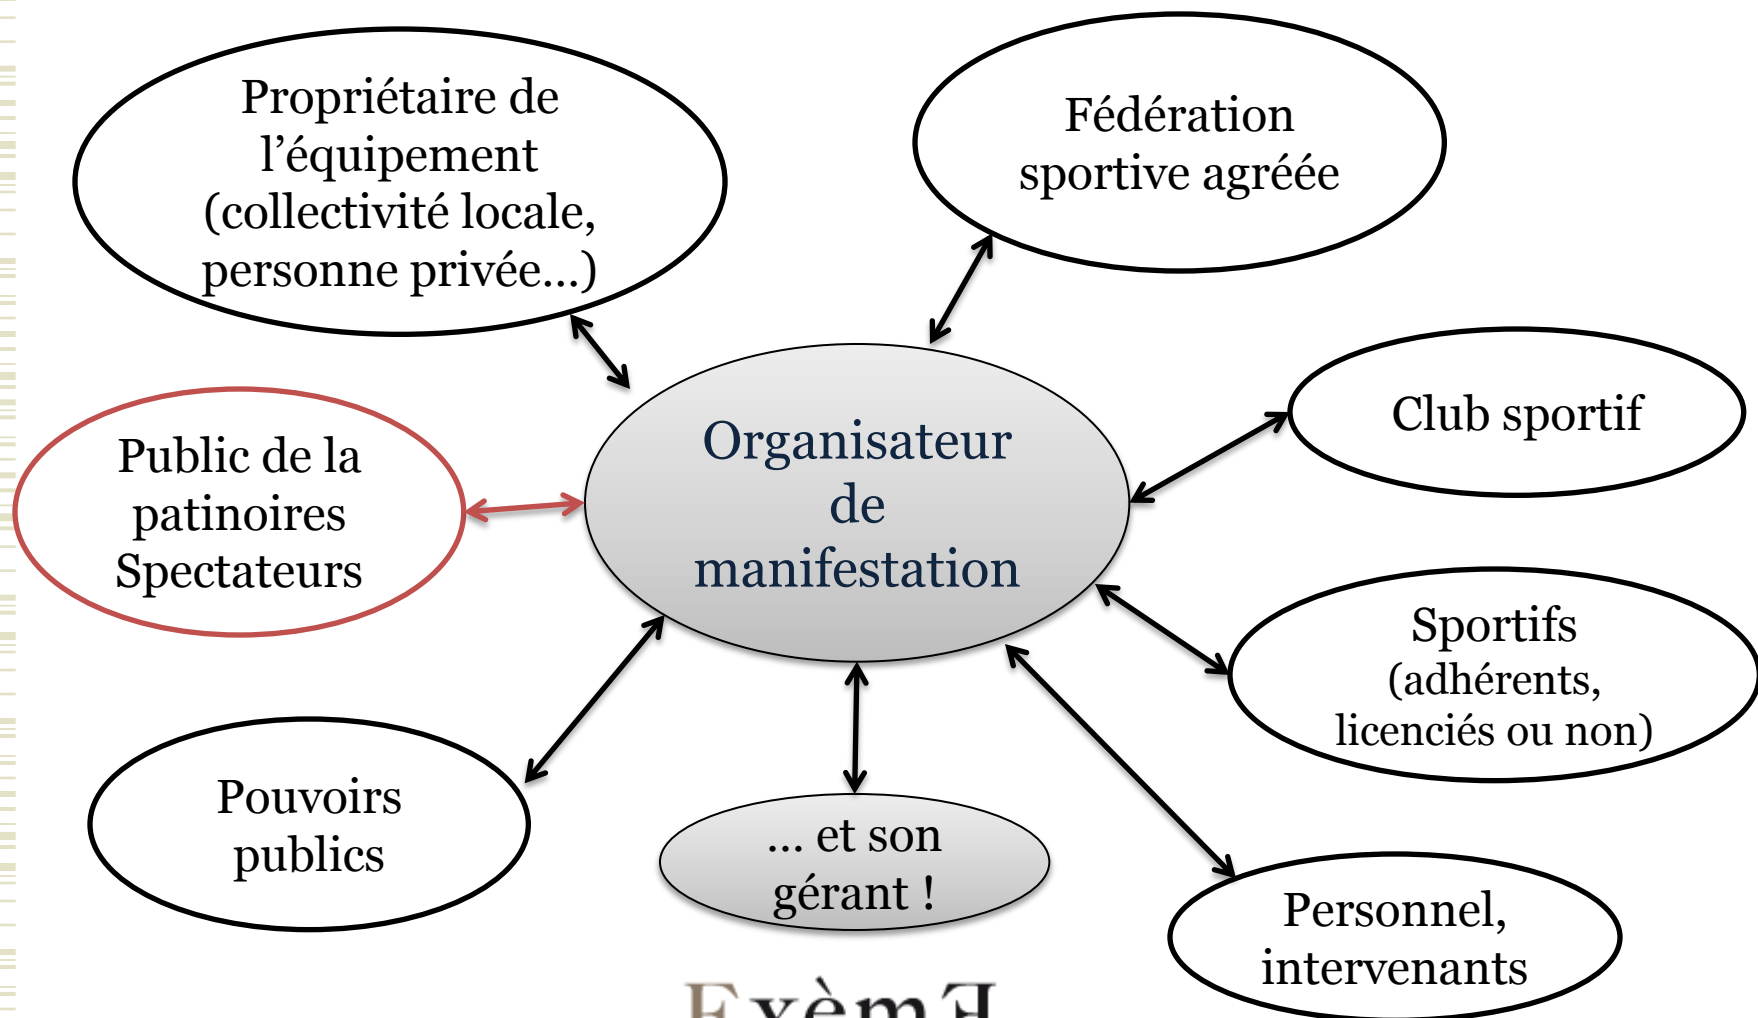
Propriétaire de l'équipement (collectivité locale, personne privée…)

Fédération sportive agréée

Public de la patinoires Spectateurs

Organisateur de manifestation

Club sportif

Sportifs (adhérents, licenciés ou non)

Pouvoirs publics

… et son gérant !

Personnel, intervenants

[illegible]